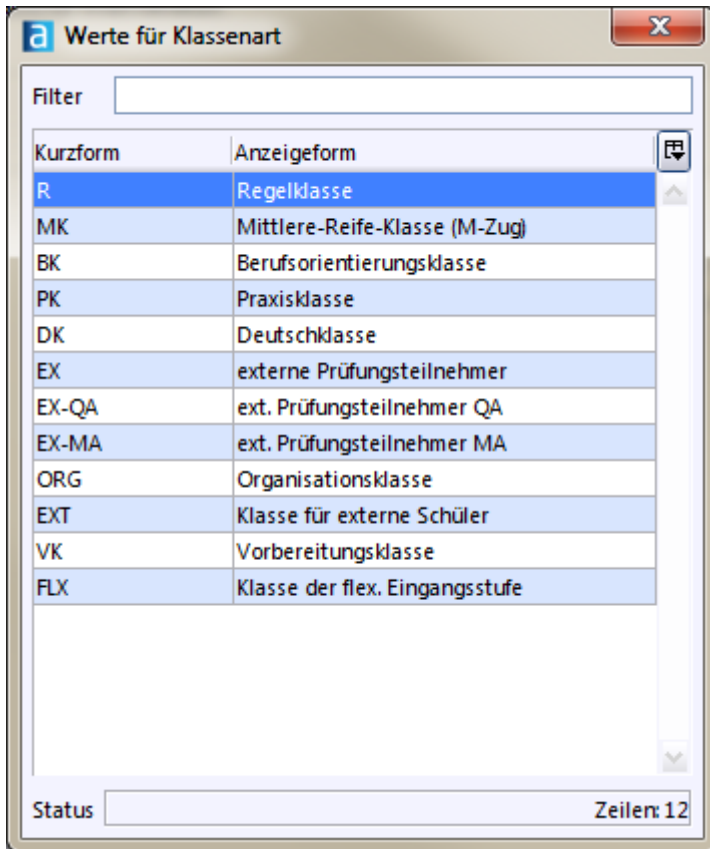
a Werte für Klassenart

Filter

| Kurzform | Anzeigeform |
|---|---|
| R | Regelklasse |
| MK | Mittlere-Reife-Klasse (M-Zug) |
| BK | Berufsorientierungsklasse |
| PK | Praxisklasse |
| DK | Deutschklasse |
| EX | externe Prüfungsteilnehmer |
| EX-QA | ext. Prüfungsteilnehmer QA |
| EX-MA | ext. Prüfungsteilnehmer MA |
| ORG | Organisationsklasse |
| EXT | Klasse für externe Schüler |
| VK | Vorbereitungsklasse |
| FLX | Klasse der flex. Eingangsstufe |

Status Zeilen: 12